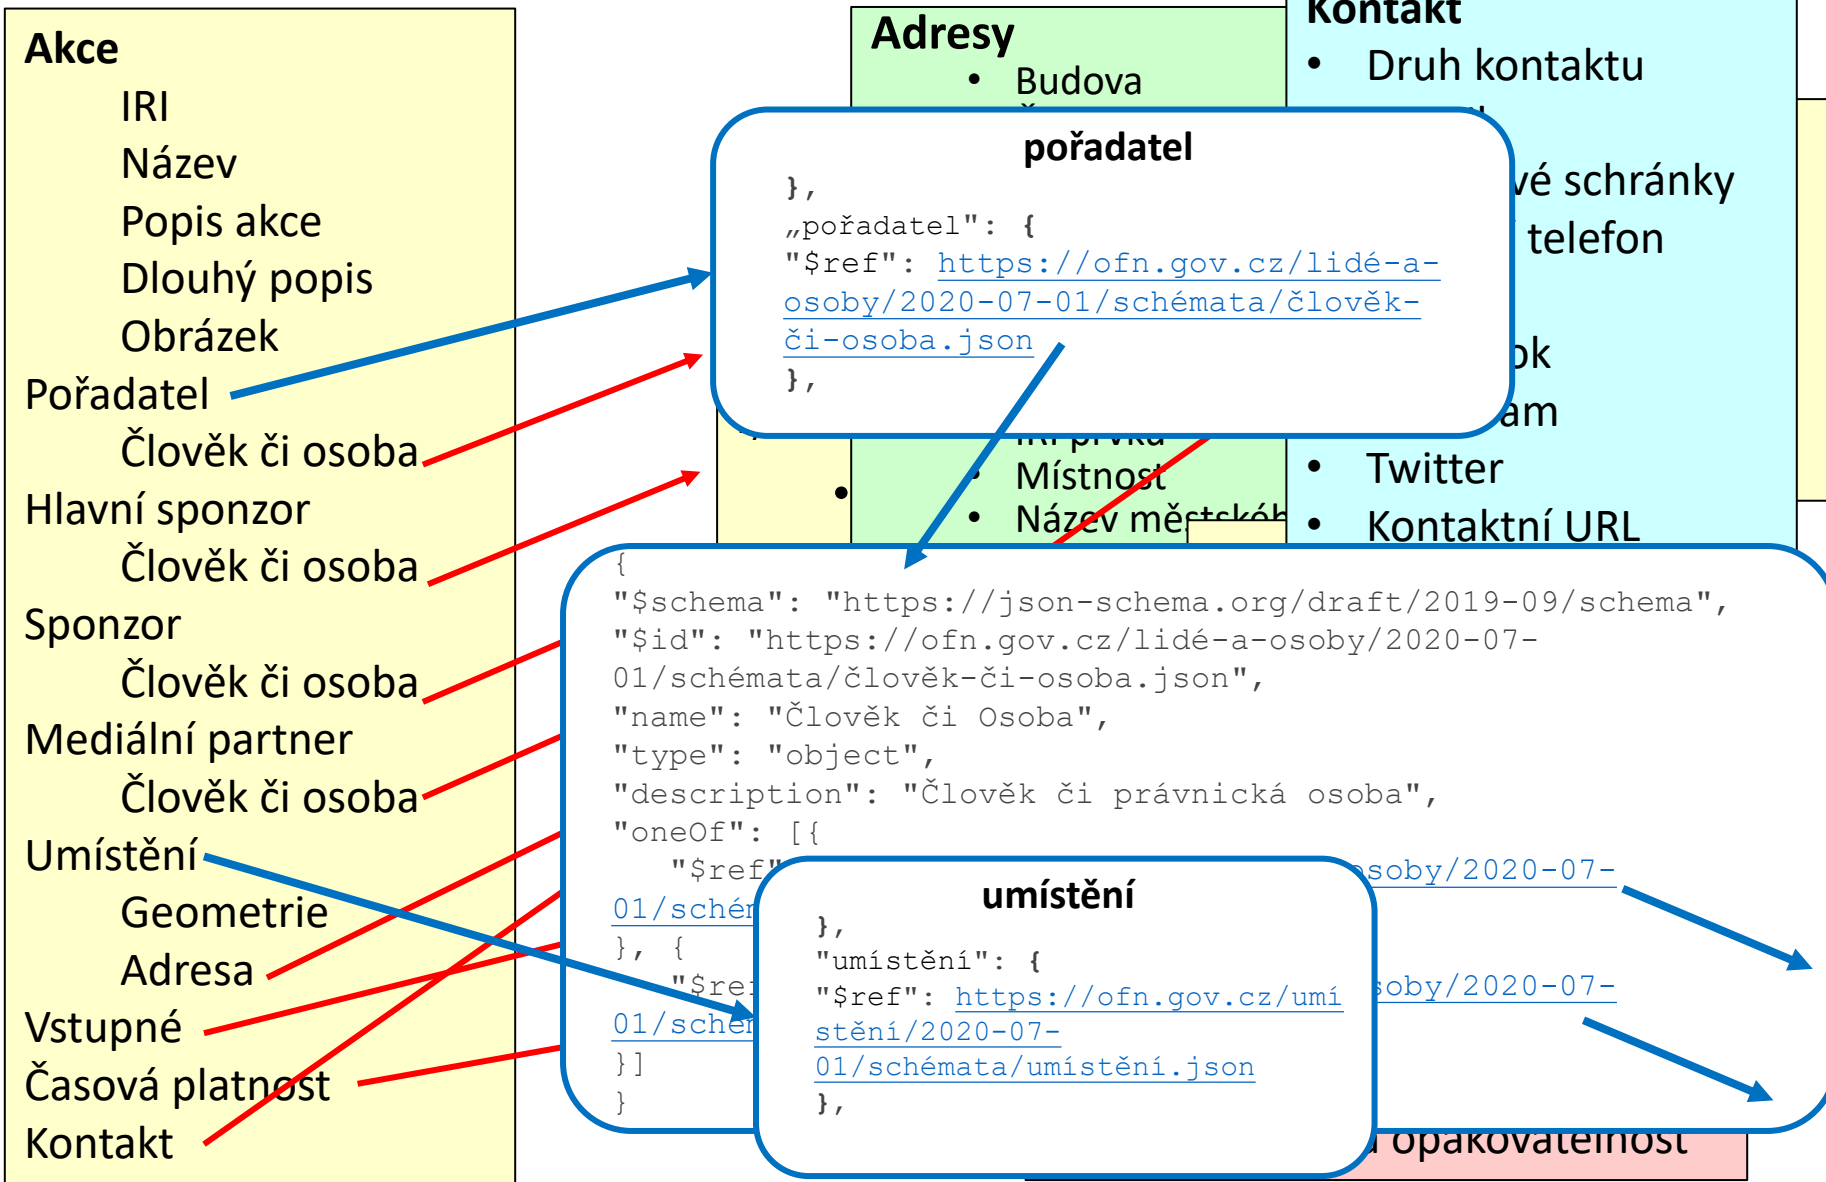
Akce
IRI
Název
Popis akce
Dlouhý popis
Obrázek
Pořadatel
Člověk či osoba
Hlavní sponzor
Člověk či osoba
Sponzor
Člověk či osoba
Mediální partner
Člověk či osoba
Umístění
Geometrie
Adresa
Vstupné
Časová platnost
Kontakt

Adresy
• Budova
• Místnost
• Název městsk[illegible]

Kontakt
• Druh kontaktu
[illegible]vé schránky
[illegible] telefon
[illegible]ok
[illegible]am
• Twitter
• Kontaktní URL

pořadatel
},
„pořadatel": {
"$ref": https://ofn.gov.cz/lidé-a-osoby/2020-07-01/schémata/člověk-či-osoba.json
},

{
"$schema": "https://json-schema.org/draft/2019-09/schema",
"$id": "https://ofn.gov.cz/lidé-a-osoby/2020-07-01/schémata/člověk-či-osoba.json",
"name": "Člověk či Osoba",
"type": "object",
"description": "Člověk či právnická osoba",
"oneOf": [{
"$ref"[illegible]osoby/2020-07-
01/schém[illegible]
}, {
"$re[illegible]osoby/2020-07-
01/schém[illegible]
}]
}

umístění
},
"umístění": {
"$ref": https://ofn.gov.cz/umístění/2020-07-01/schémata/umístění.json
},

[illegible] opakovatelnost